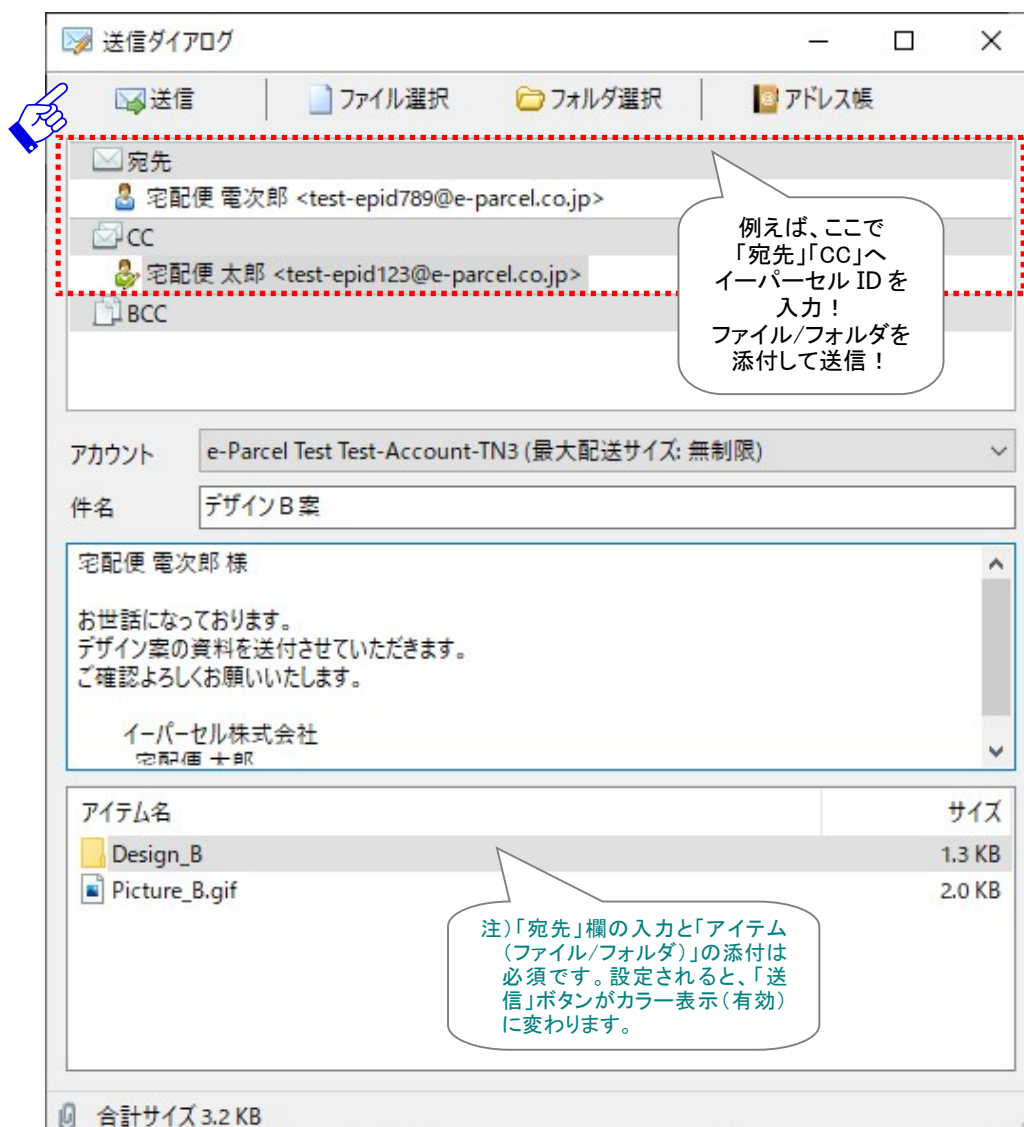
送信ダイアログ

送信　ファイル選択　フォルダ選択　アドレス帳

宛先
宅配便 電次郎 <test-epid789@e-parcel.co.jp>
CC
宅配便 太郎 <test-epid123@e-parcel.co.jp>
BCC

例えば、ここで「宛先」「CC」へイーパーセル ID を入力！
ファイル/フォルダを添付して送信！

アカウント　e-Parcel Test Test-Account-TN3 (最大配送サイズ: 無制限)
件名　デザインＢ案

宅配便 電次郎 様

お世話になっております。
デザイン案の資料を送付させていただきます。
ご確認よろしくお願いいたします。

イーパーセル株式会社
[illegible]

| アイテム名 | サイズ |
|---|---|
| Design_B | 1.3 KB |
| Picture_B.gif | 2.0 KB |

注）「宛先」欄の入力と「アイテム（ファイル/フォルダ）」の添付は必須です。設定されると、「送信」ボタンがカラー表示（有効）に変わります。

合計サイズ 3.2 KB